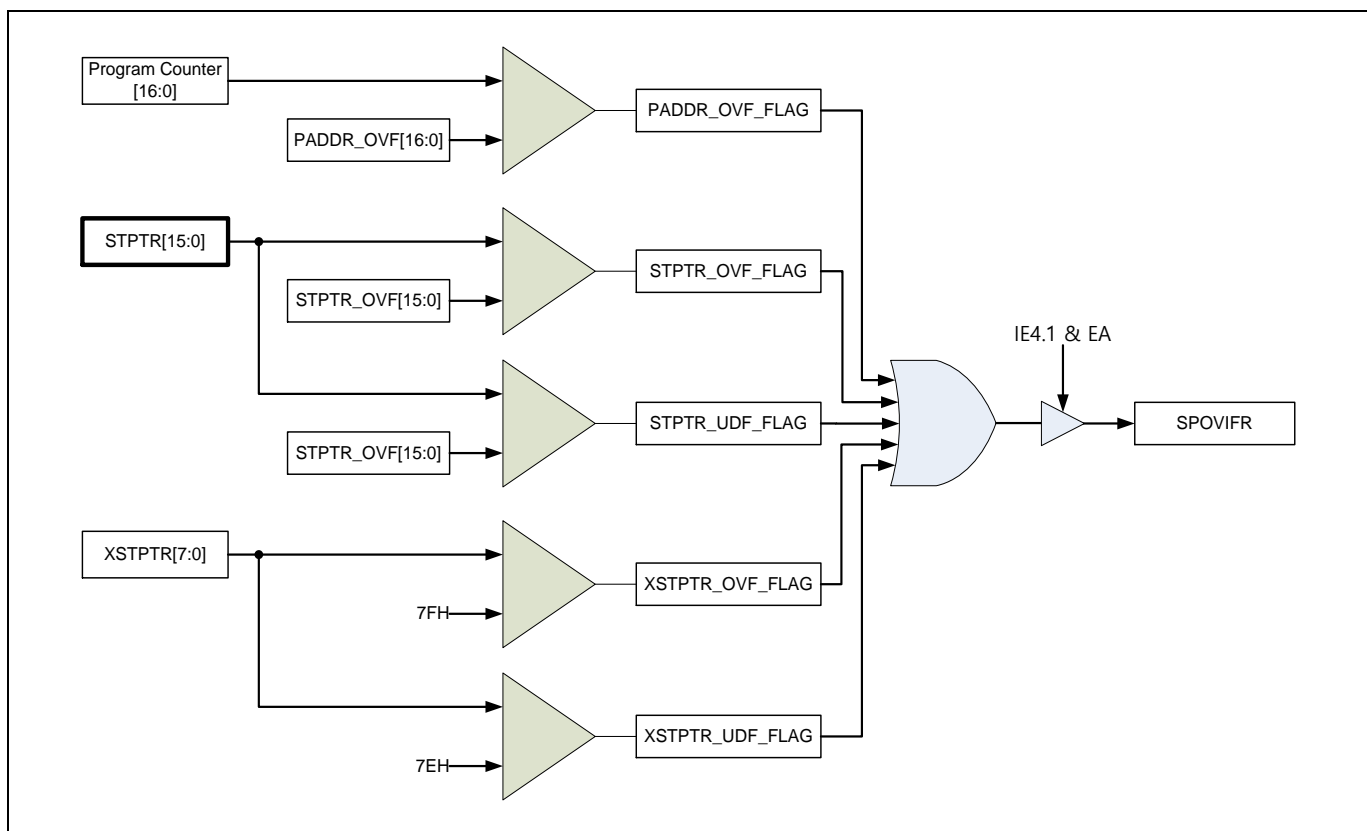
Program Counter [16:0]

PADDR_OVF[16:0]

PADDR_OVF_FLAG

STPTR[15:0]

STPTR_OVF[15:0]

STPTR_OVF_FLAG

STPTR_OVF[15:0]

STPTR_UDF_FLAG

IE4.1 & EA

SPOVIFR

XSTPTR[7:0]

7FH

XSTPTR_OVF_FLAG

7EH

XSTPTR_UDF_FLAG